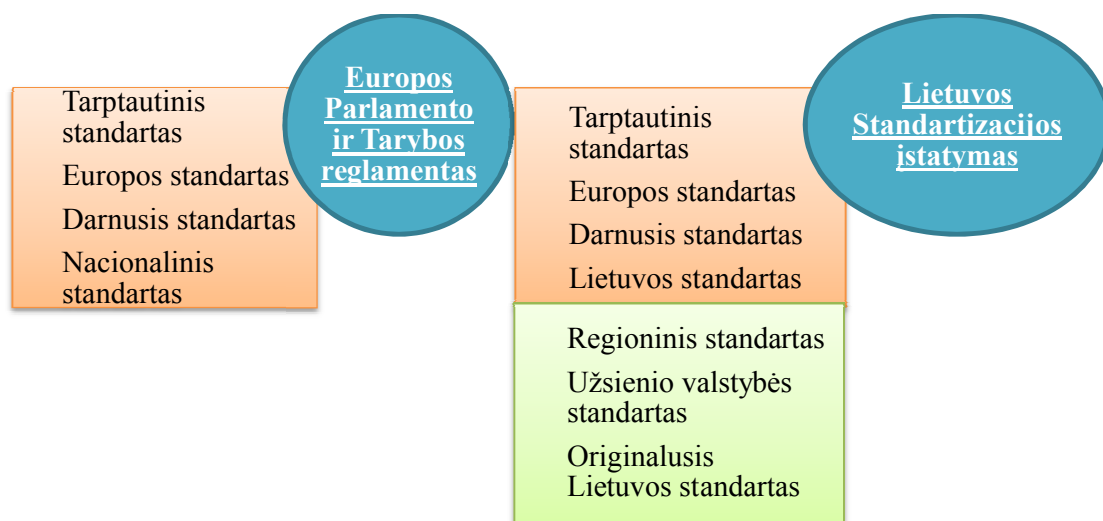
Tarptautinis standartas

Europos standartas

Darnusis standartas

Nacionalinis standartas

Europos Parlamento ir Tarybos reglamentas

Tarptautinis standartas

Europos standartas

Darnusis standartas

Lietuvos standartas

Lietuvos Standartizacijos įstatymas

Regioninis standartas

Užsienio valstybės standartas

Originalusis Lietuvos standartas